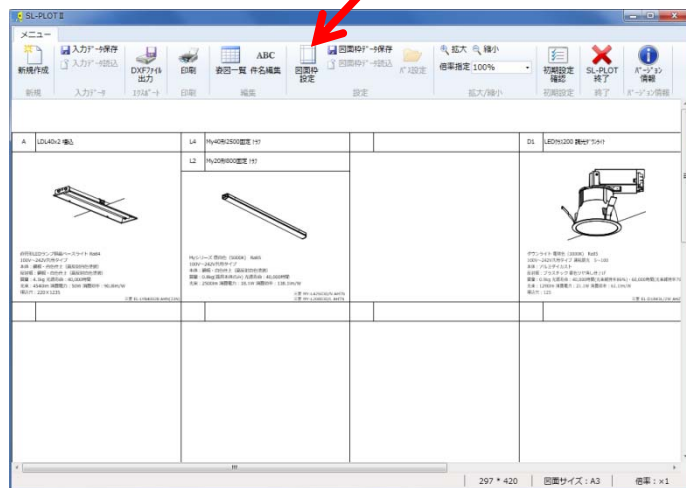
SL-PLOT II

メニュー

新規作成
入力データ保存
入力データ読込
DXFファイル出力
印刷
器具一覧
件名編集
図面枠設定
図面枠データ保存
図面枠データ読込
パス設定
拡大
縮小
倍率指定 100%
初期設定情報
SL-PLOT終了
バージョン情報

新規
入力データ
エクスポート
印刷
編集
設定
拡大/縮小
初期設定
終了
バージョン情報

A
LDL40x2 埋込
L4
My40形2500直並 ナチ
D1
LED付1200 親光ダウンライト
L2
My20形800直並 ナチ

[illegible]

297 * 420
図面サイズ：A3
倍率：×1